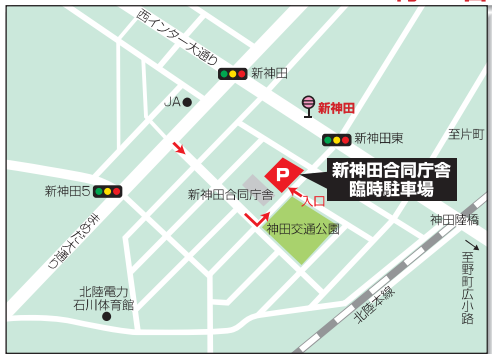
西インター大通り

新神田

JA

新神田

新神田東

至片町

新神田合同庁舎
臨時駐車場

P

新神田5

新神田合同庁舎

入口

神田陸橋

まちなか大通り

神田交通公園

至野町広小路

北陸電力
石川体育館

北陸本線